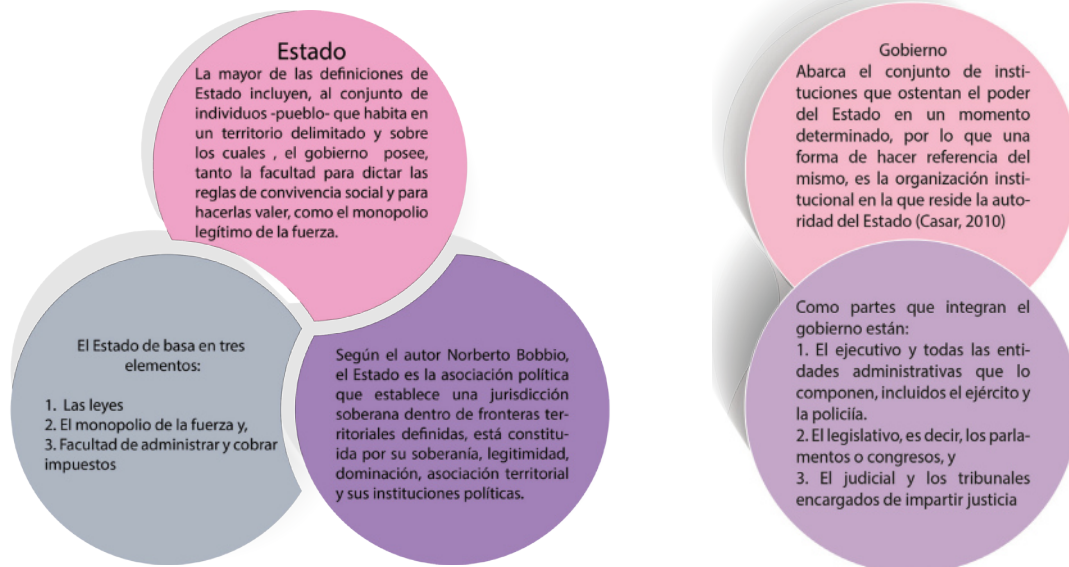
Estado
La mayor de las definiciones de Estado incluyen, al conjunto de individuos -pueblo- que habita en un territorio delimitado y sobre los cuales , el gobierno posee, tanto la facultad para dictar las reglas de convivencia social y para hacerlas valer, como el monopolio legítimo de la fuerza.

El Estado de basa en tres elementos:

1. Las leyes
2. El monopolio de la fuerza y,
3. Facultad de administrar y cobrar impuestos

Según el autor Norberto Bobbio, el Estado es la asociación política que establece una jurisdicción soberana dentro de fronteras territoriales definidas, está constituida por su soberanía, legitimidad, dominación, asociación territorial y sus instituciones políticas.

Gobierno
Abarca el conjunto de instituciones que ostentan el poder del Estado en un momento determinado, por lo que una forma de hacer referencia del mismo, es la organización institucional en la que reside la autoridad del Estado (Casar, 2010)

Como partes que integran el gobierno están:
1. El ejecutivo y todas las entidades administrativas que lo componen, incluidos el ejército y la policíia.
2. El legislativo, es decir, los parlamentos o congresos, y
3. El judicial y los tribunales encargados de impartir justicia